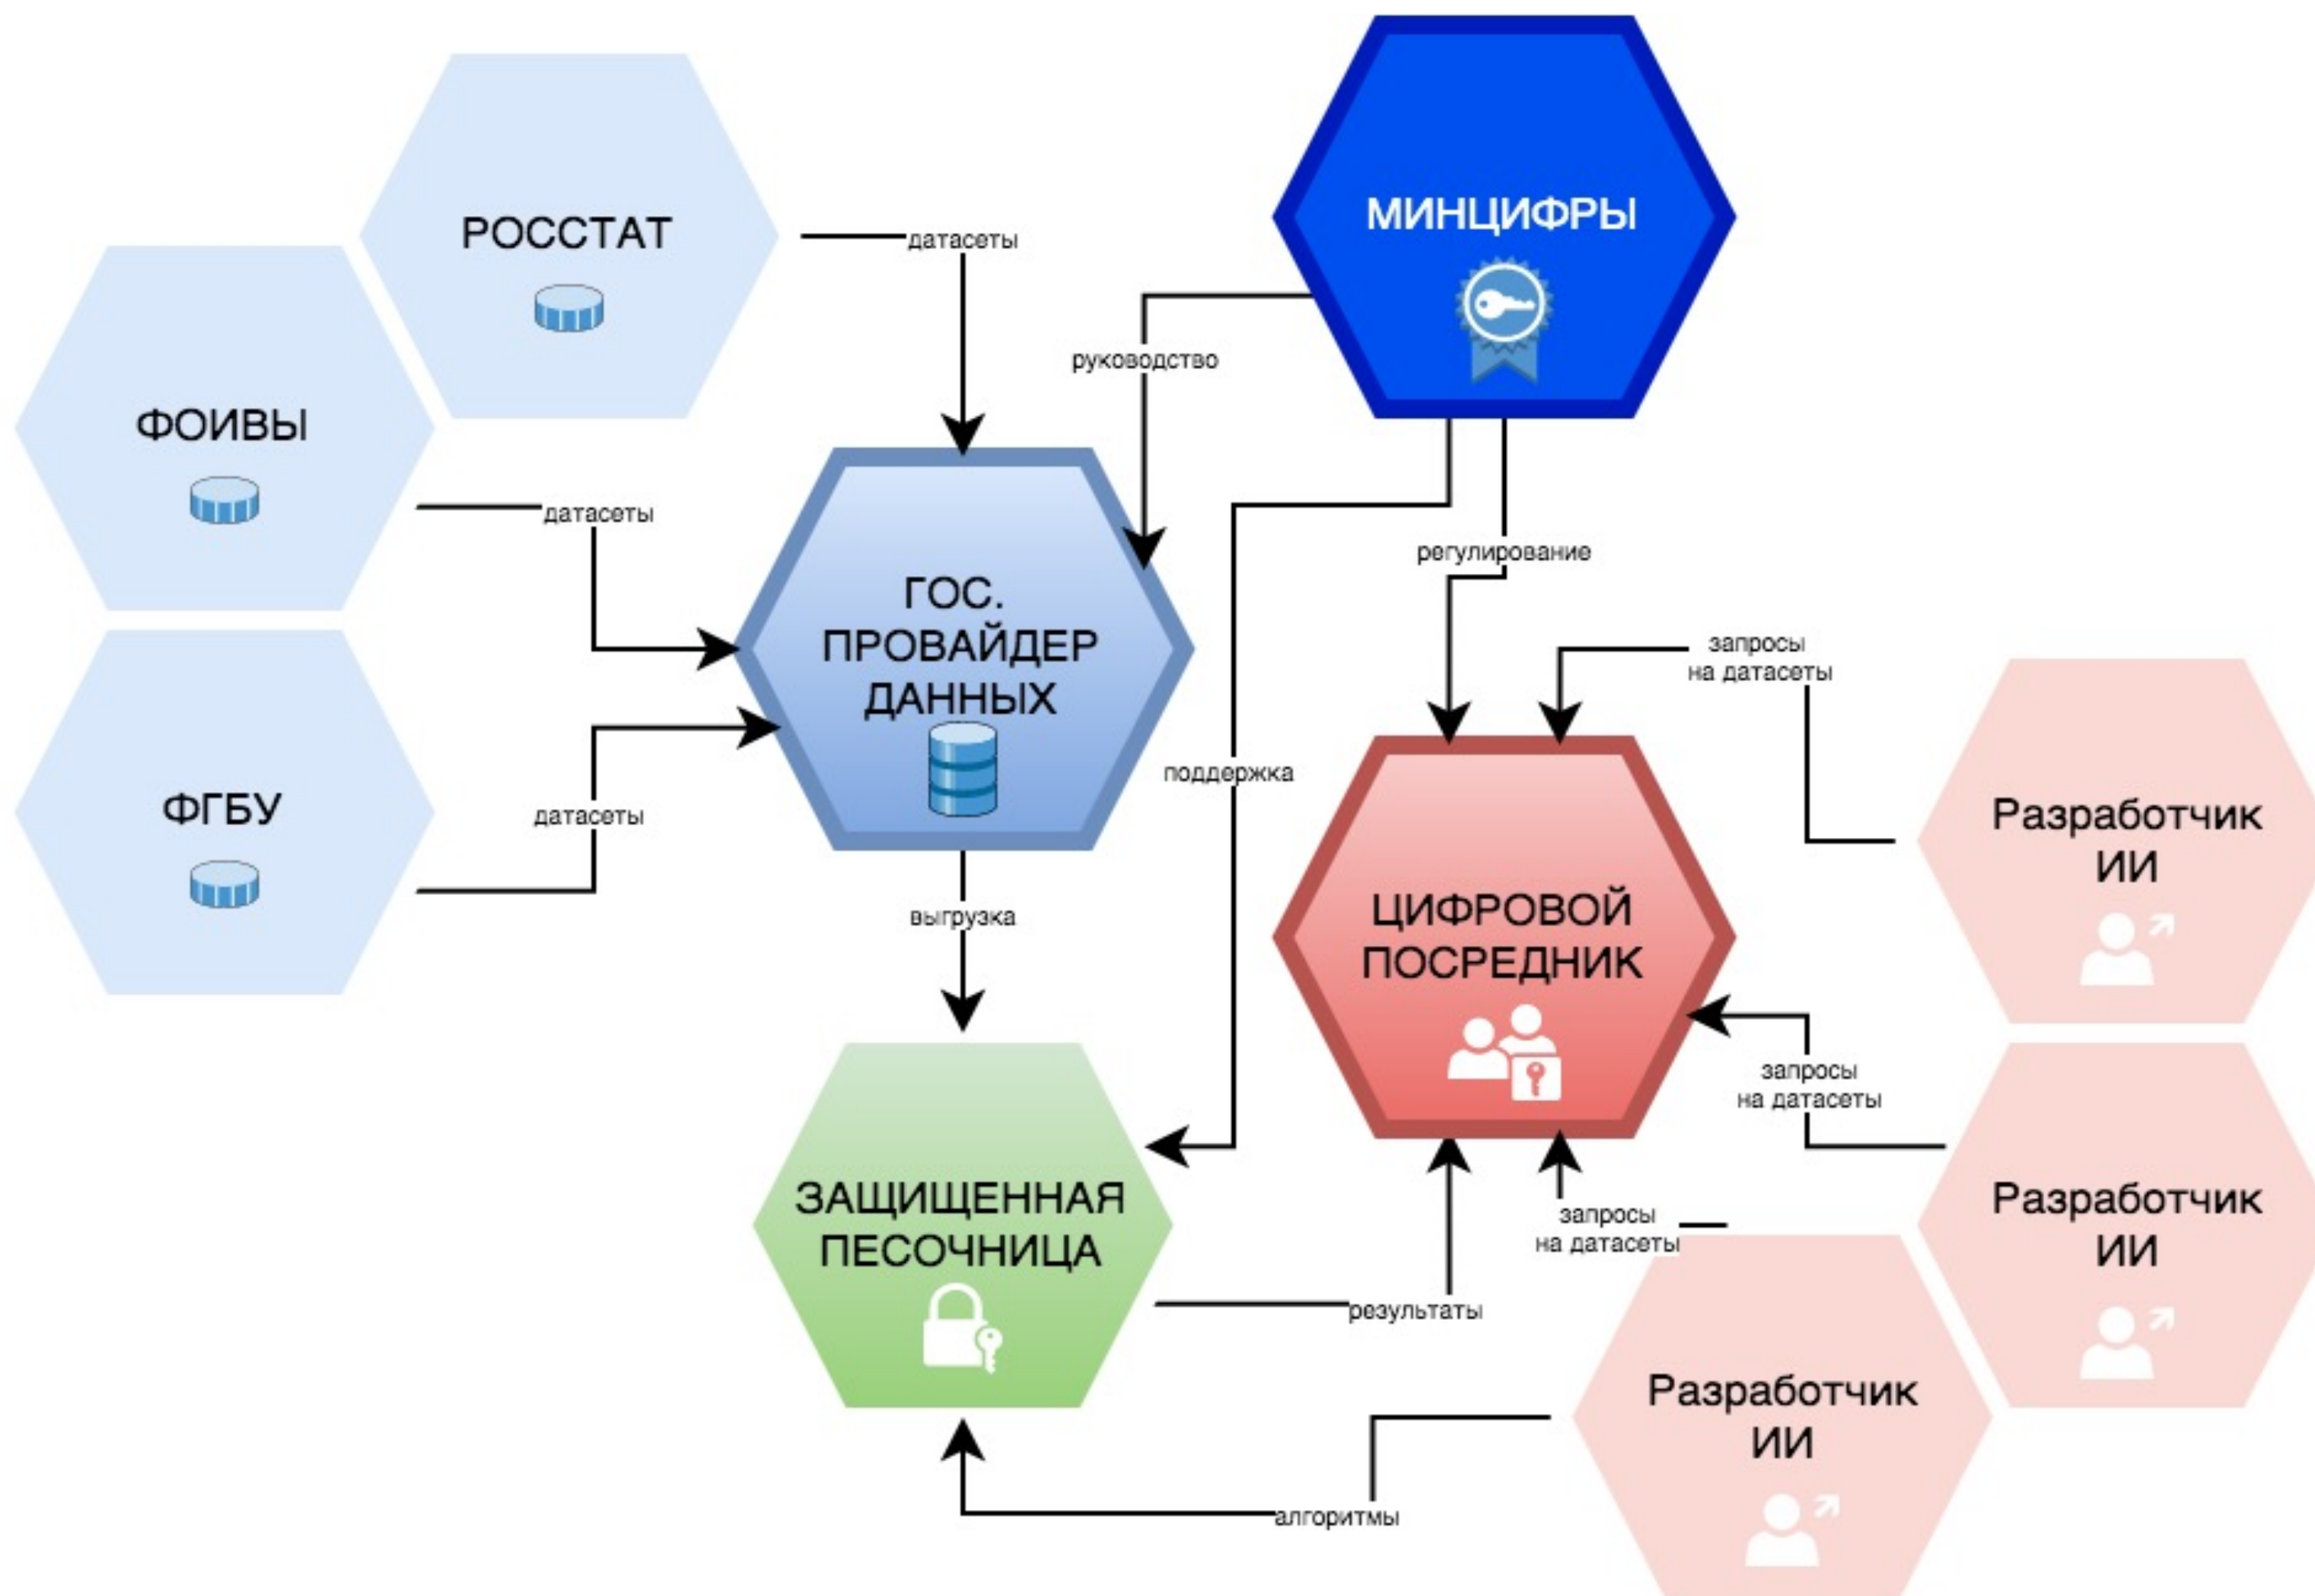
РОССТАТ

датасеты

МИНЦИФРЫ

руководство

ФОИВЫ

датасеты

ГОС. ПРОВАЙДЕР ДАННЫХ

регулирование

запросы на датасеты

ФГБУ

датасеты

поддержка

Разработчик ИИ

ЦИФРОВОЙ ПОСРЕДНИК

выгрузка

запросы на датасеты

Разработчик ИИ

запросы на датасеты

ЗАЩИЩЕННАЯ ПЕСОЧНИЦА

результаты

Разработчик ИИ

алгоритмы